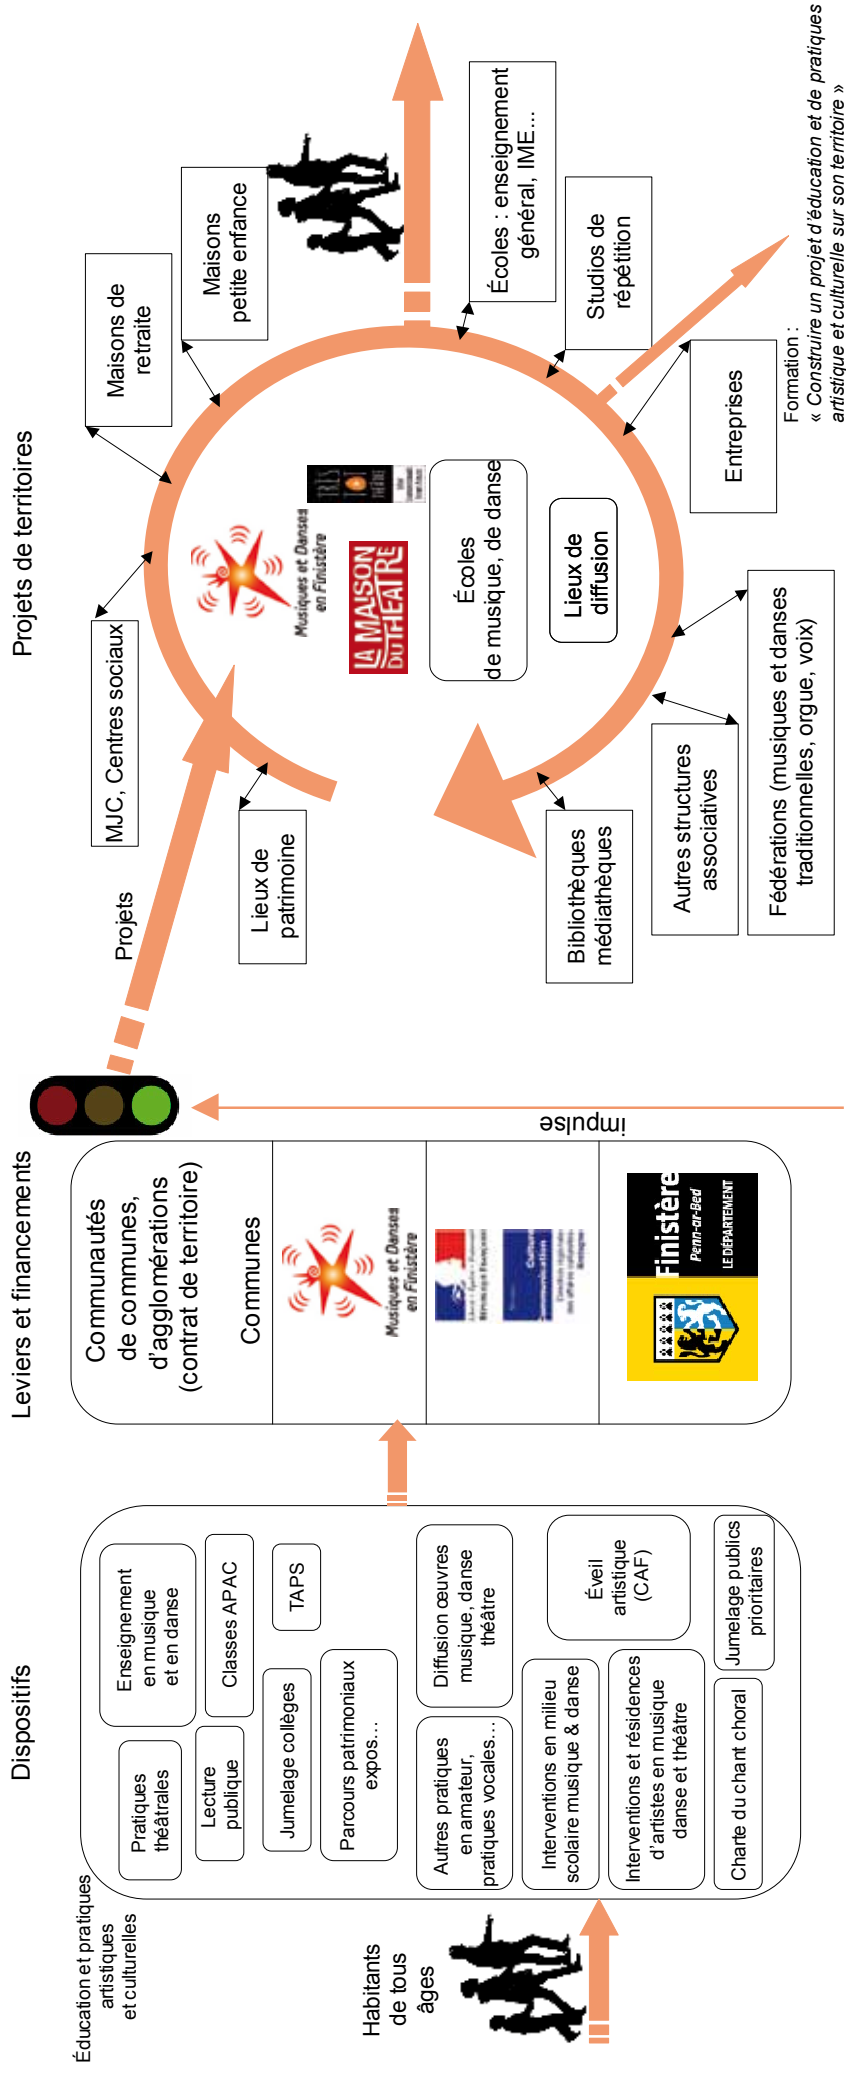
Habitants de tous âges

Éducation et pratiques artistiques et culturelles

Dispositifs

Pratiques théâtrales

Lecture publique

Enseignement en musique et en danse

Classes APAC

TAPS

Jumelage collèges

Parcours patrimoniaux expos...

Diffusion œuvres musique, danse théâtre

Autres pratiques en amateur, pratiques vocales...

Interventions en milieu scolaire musique & danse

Éveil artistique (CAF)

Interventions et résidences d'artistes en musique danse et théâtre

Jumelage publics prioritaires

Charte du chant choral

Leviers et financements

Communautés de communes, d'agglomérations (contrat de territoire)

Communes

Musiques et Danses en Finistère

Finistère Penn-ar-Bed LE DÉPARTEMENT

impulse

Projets

Projets de territoires

Lieux de patrimoine

MJC, Centres sociaux

Maisons de retraite

Maisons petite enfance

Écoles : enseignement général, IME...

Studios de répétition

Entreprises

Fédérations (musiques et danses traditionnelles, orgue, voix)

Autres structures associatives

Bibliothèques médiathèques

Écoles de musique, de danse

Lieux de diffusion

Musiques et Danses en Finistère

LA MAISON DU THEATRE

TRÈS TÔT THÉÂTRE

Formation : « Construire un projet d'éducation et de pratiques artistique et culturelle sur son territoire »